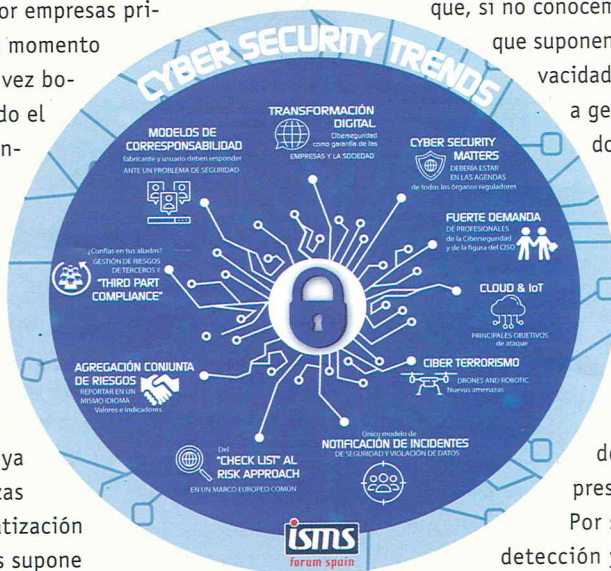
or empresas pri-
momento
vez bo-
do el
n-

ya
zas
tización
s supone

que, si no conocen
que suponen
vacidad
a ge
do

de
pres
Por s
detección

CYBER SECURITY TRENDS

TRANSFORMACIÓN DIGITAL
Ciberseguridad como garantía de las EMPRESAS Y LA SOCIEDAD

MODELOS DE CORRESPONSABILIDAD
fabricante y usuario deben responder ANTE UN PROBLEMA DE SEGURIDAD

CYBER SECURITY MATTERS
DEBERÍA ESTAR EN LAS AGENDAS de todos los órganos reguladores

FUERTE DEMANDA
DE PROFESIONALES de la Ciberseguridad y de la figura del CISO

¿Confías en tus aliados?
GESTIÓN DE RIESGOS DE TERCEROS Y "THIRD PART COMPLIANCE"

CLOUD & IoT
PRINCIPALES OBJETIVOS de ataque

AGREGACIÓN CONJUNTA DE RIESGOS
REPORTAR EN UN MISMO IDIOMA Valores e indicadores

CIBER TERRORISMO
DRONES AND ROBOTIC Nuevas amenazas

Único modelo de
NOTIFICACIÓN DE INCIDENTES
DE SEGURIDAD Y VIOLACIÓN DE DATOS

Del "CHECK LIST" AL RISK APPROACH
EN UN MARCO EUROPEO COMÚN

isms
forum spain